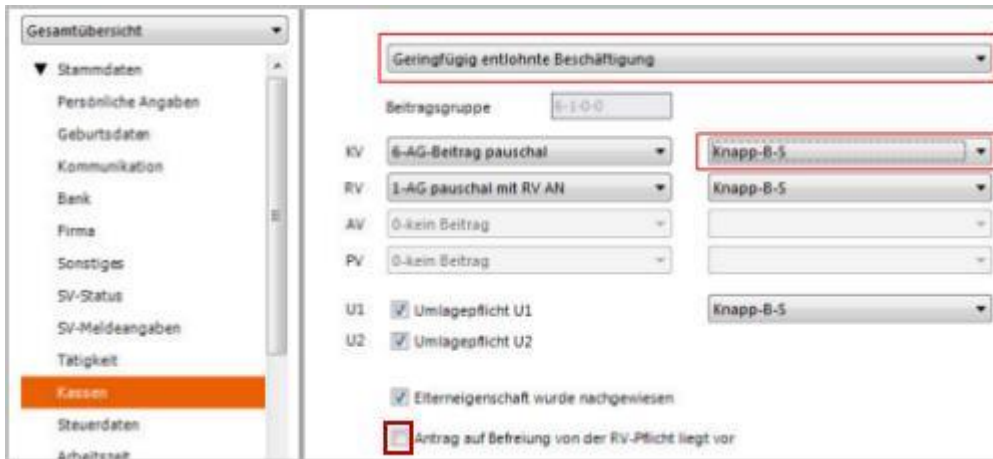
Gesamtübersicht

▼ Stammdaten
Persönliche Angaben
Geburtsdaten
Kommunikation
Bank
Firma
Sonstiges
SV-Status
SV-Meldeangaben
Tätigkeit
Kassen
Steuerdaten
Arbeitszeit

Geringfügig entlohnte Beschäftigung

Beitragsgruppe 6-1-0-0

KV 6-AG-Beitrag pauschal Knapp-B-S
RV 1-AG pauschal mit RV AN Knapp-B-S
AV 0-kein Beitrag
PV 0-kein Beitrag

U1 Umlagepflicht U1 Knapp-B-S
U2 Umlagepflicht U2

Elterneigenschaft wurde nachgewiesen

Antrag auf Befreiung von der RV-Pflicht liegt vor